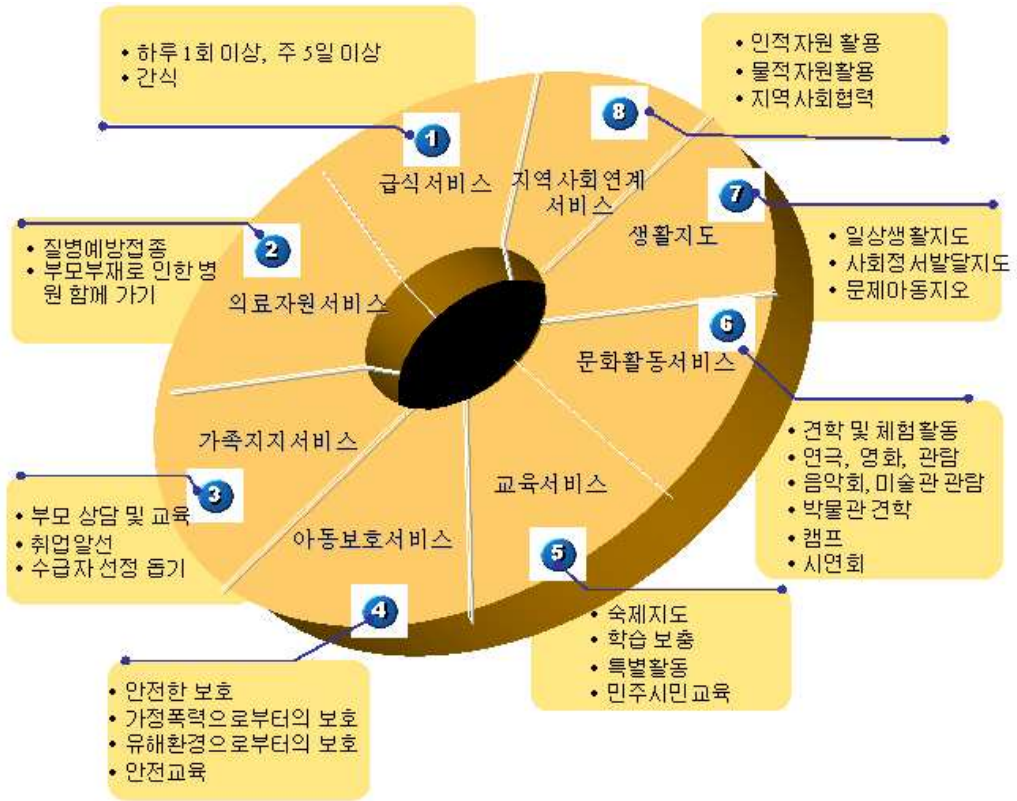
• 하루 1회 이상, 주 5일 이상
• 간식

1
급식서비스

• 인적자원 활용
• 물적자원활용
• 지역사회협력

8
지역사회연계 서비스

7
생활지도

• 일상생활지도
• 사회정서발달지도
• 문제아동지오

2
의료자원서비스

• 질병예방접종
• 부모부재로 인한 병원 함께 가기

6
문화활동서비스

• 견학 및 체험활동
• 연극, 영화, 관람
• 음악회, 미술관 관람
• 박물관 견학
• 캠프
• 시연회

가족지지서비스

3

• 부모 상담 및 교육
• 취업알선
• 수급자 선정 돕기

교육서비스

아동보호서비스

5

• 숙제지도
• 학습 보충
• 특별활동
• 민주시민 교육

4

• 안전한 보호
• 가정폭력으로부터의 보호
• 유해환경으로부터의 보호
• 안전교육